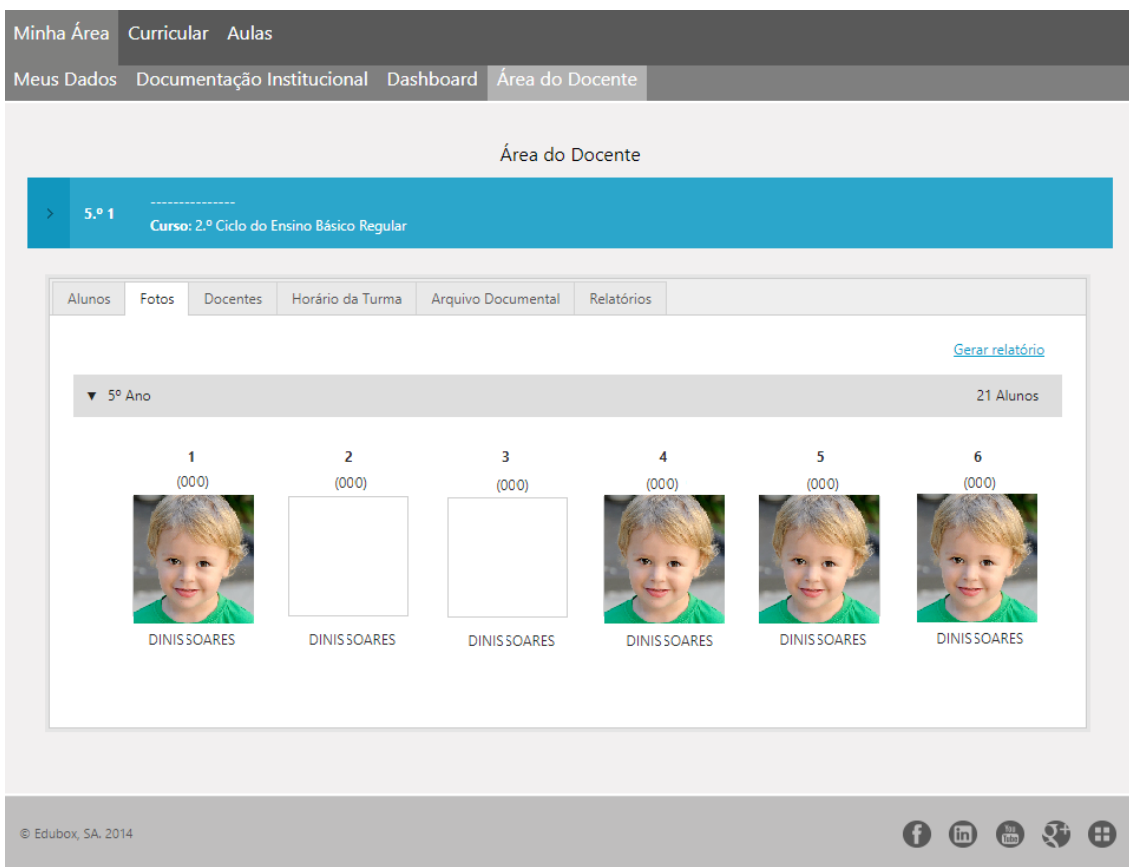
Minha Área Curricular Aulas

Meus Dados Documentação Institucional Dashboard Área do Docente

Área do Docente

5.º 1

---------------

Curso: 2.º Ciclo do Ensino Básico Regular

Alunos Fotos Docentes Horário da Turma Arquivo Documental Relatórios

Gerar relatório

▼ 5º Ano

21 Alunos

1
(000)
DINIS SOARES

2
(000)
DINIS SOARES

3
(000)
DINIS SOARES

4
(000)
DINIS SOARES

5
(000)
DINIS SOARES

6
(000)
DINIS SOARES

© Edubox, SA. 2014